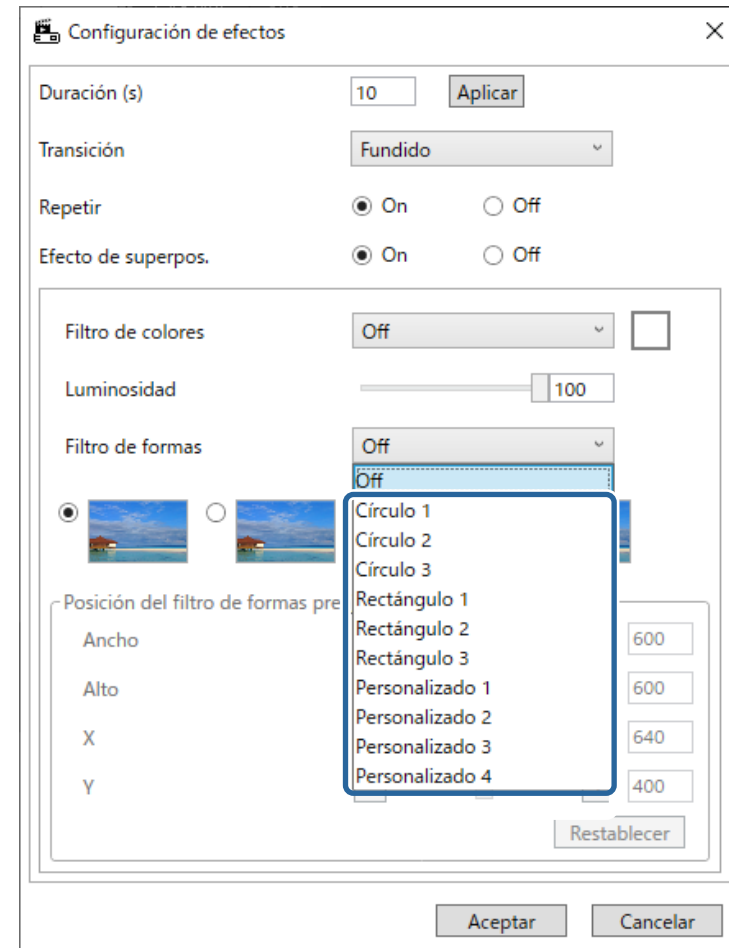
Configuración de efectos ×

Duración (s) 10 Aplicar

Transición Fundido

Repetir On Off

Efecto de superpos. On Off

Filtro de colores Off

Luminosidad 100

Filtro de formas Off

Off
Círculo 1
Círculo 2
Círculo 3
Rectángulo 1
Rectángulo 2
Rectángulo 3
Personalizado 1
Personalizado 2
Personalizado 3
Personalizado 4

Posición del filtro de formas pre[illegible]

Ancho 600

Alto 600

X 640

Y 400

Restablecer

Aceptar Cancelar